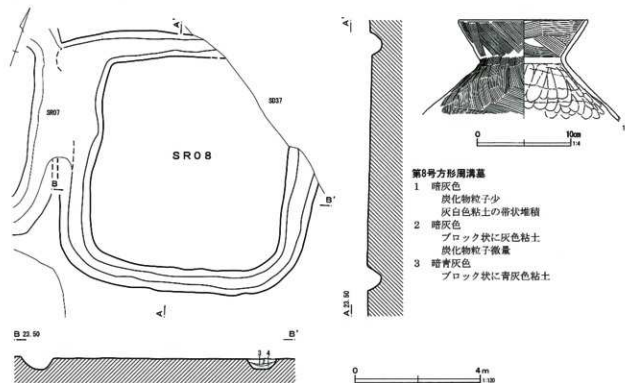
A'

SR07

SD37

SR08

B

B'

A'

A 23.50

0 10cm 1:4

1

第8号方形周溝墓
1 暗灰色
炭化物粒子少
灰白色粘土の帯状堆積
2 暗灰色
ブロック状に灰色粘土
炭化物粒子微量
3 暗青灰色
ブロック状に青灰色粘土

B 23.50

B'

3 4

0 4m 1:100